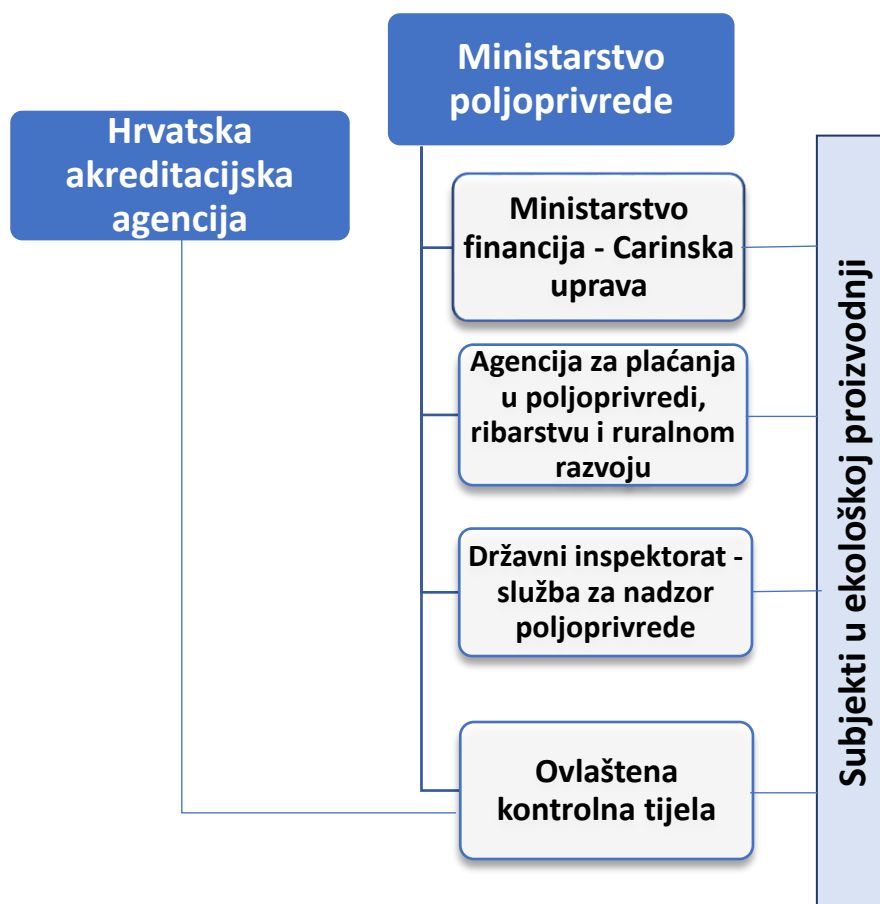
Ministarstvo poljoprivrede

Hrvatska akreditacijska agencija

Ministarstvo financija - Carinska uprava

Agencija za plaćanja u poljoprivredi, ribarstvu i ruralnom razvoju

Državni inspektorat - služba za nadzor poljoprivrede

Ovlaštena kontrolna tijela

Subjekti u ekološkoj proizvodnji